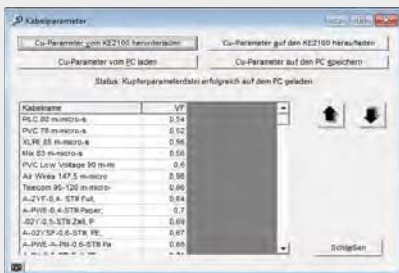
Kabelparameter

Cu-Parameter vom KE2100 herunterladen
Cu-Parameter auf den KE2100 heraufladen
Cu-Parameter vom PC laden
Cu-Parameter auf den PC speichern

Status: Kupferparameterdatei erfolgreich auf dem PC geladen

| Kabelname | VF |
|---|---|
| PLC 80 m-micro-s | 0,54 |
| PVC 75 m-micro-s | 0,52 |
| XLPE 85 m-micro-s | 0,56 |
| Mix 83 m-micro-s | 0,55 |
| PVC Low Voltage 90 m-m | 0,6 |
| Air Wires 147,5 m-micro | 0,98 |
| Telecom 95-120 m-micro- | 0,66 |
| A-2YF-0,4- STII Full, | 0,64 |
| A-PWE-0,4-STII Paper, | 0,7 |
| -02Y-0,5-STII Zell, P | 0,69 |
| A-02YSF-0,6-STII PE, | 0,67 |
| A-PWE-A-PM-0,6-STII Pa | 0,65 |
| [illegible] | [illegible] |

Schließen